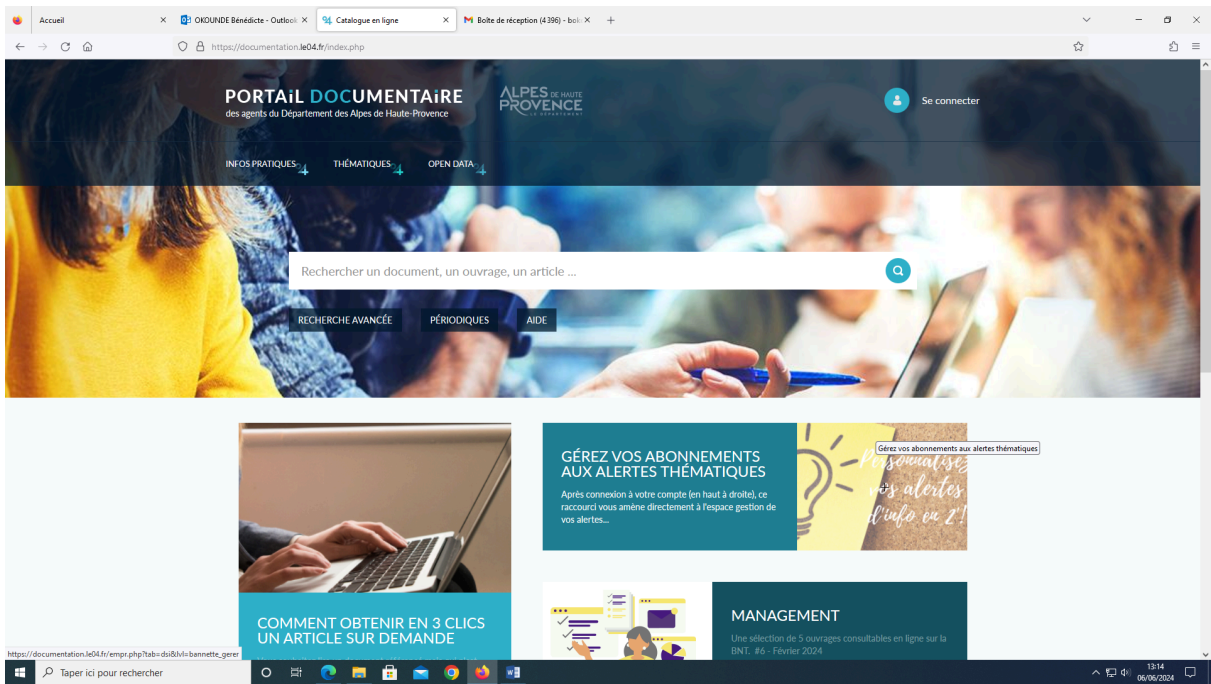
Accueil
OKOUNDE Bénédicte - Outlook
Catalogue en ligne
Boîte de réception (4396) - bo
https://documentation.le04.fr/index.php

PORTAiL DOCUMENTAiRE
des agents du Département des Alpes de Haute-Provence
ALPES DE HAUTE PROVENCE LE DÉPARTEMENT
Se connecter

INFOS PRATIQUES
THÉMATIQUES
OPEN DATA

Rechercher un document, un ouvrage, un article ...
RECHERCHE AVANCÉE
PÉRIODIQUES
AIDE

GÉREZ VOS ABONNEMENTS AUX ALERTES THÉMATIQUES
Après connexion à votre compte (en haut à droite), ce raccourci vous amène directement à l'espace gestion de vos alertes...
Gérez vos abonnements aux alertes thématiques
Personnalisez vos alertes d'info en 2'!

COMMENT OBTENIR EN 3 CLICS UN ARTICLE SUR DEMANDE

MANAGEMENT
Une sélection de 5 ouvrages consultables en ligne sur la BNT. #6 - Février 2024

https://documentation.le04.fr/empr.php?tab=dsi&lvl=bannette_gerer
Taper ici pour rechercher
13:14
06/06/2024